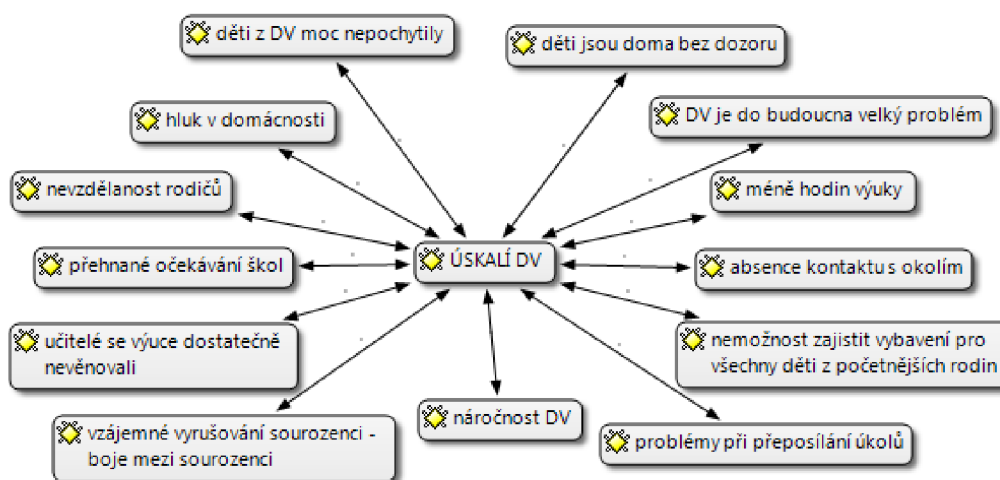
děti z DV moc nepochytily

děti jsou doma bez dozoru

hluk v domácnosti

DV je do budoucna velký problém

nevzdělanost rodičů

méně hodin výuky

přehnané očekávání škol

ÚSKALÍ DV

absence kontaktu s okolím

učitelé se výuce dostatečně nevěnovali

nemožnost zajistit vybavení pro všechny děti z početnějších rodin

vzájemné vyrušování sourozenci - boje mezi sourozenci

náročnost DV

problémy při přeposílání úkolů